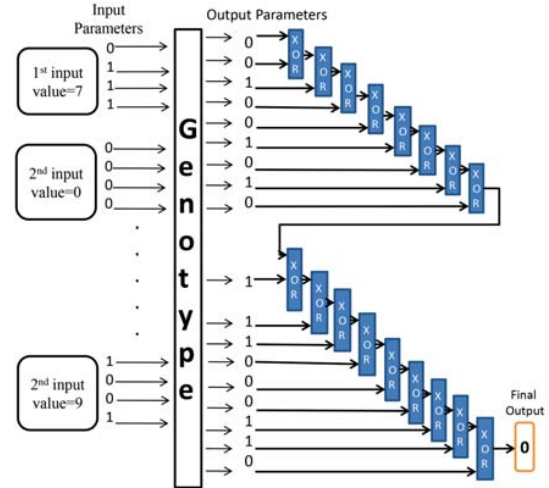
Input Parameters

Output Parameters

1st input value=7

0
1
1
1

2nd input value=0

0
0
0
0

2nd input value=9

1
0
0
1

Genotype

0
0
1
0
0
1
0
1
0

1

1
1
0
0
0
1
1
0

XOR XOR XOR XOR XOR XOR XOR XOR

XOR XOR XOR XOR XOR XOR XOR XOR XOR

Final Output

0